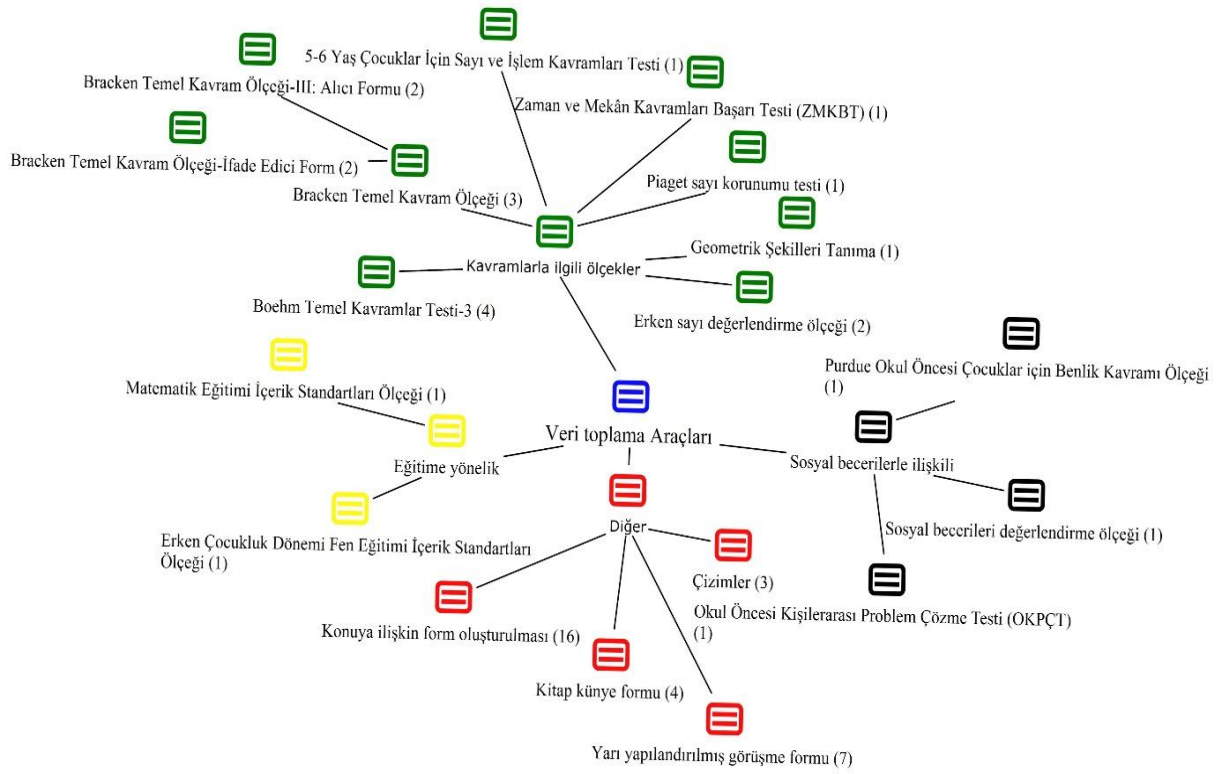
5-6 Yaş Çocuklar İçin Sayı ve İşlem Kavramları Testi (1)

Bracken Temel Kavram Ölçeği-III: Alıcı Formu (2)

Zaman ve Mekân Kavramları Başarı Testi (ZMKBT) (1)

Bracken Temel Kavram Ölçeği-İfade Edici Form (2)

Piaget sayı korunumu testi (1)

Bracken Temel Kavram Ölçeği (3)

Geometrik Şekilleri Tanıma (1)

Kavramlarla ilgili ölçekler

Boehm Temel Kavramlar Testi-3 (4)

Erken sayı değerlendirme ölçeği (2)

Purdue Okul Öncesi Çocuklar için Benlik Kavramı Ölçeği (1)

Matematik Eğitimi İçerik Standartları Ölçeği (1)

Veri toplama Araçları

Eğitime yönelik

Sosyal becerilerle ilişkili

Diğer

Sosyal becerileri değerlendirme ölçeği (1)

Erken Çocukluk Dönemi Fen Eğitimi İçerik Standartları Ölçeği (1)

Çizimler (3)

Okul Öncesi Kişilerarası Problem Çözme Testi (OKPÇT) (1)

Konuya ilişkin form oluşturulması (16)

Kitap künye formu (4)

Yarı yapılandırılmış görüşme formu (7)